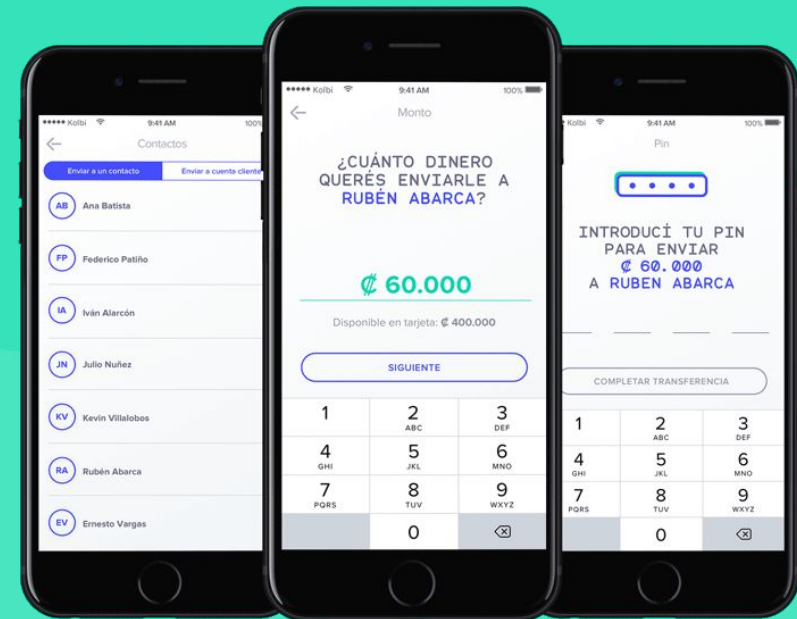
••••• Kolbi 9:41 AM 100%
Contactos
Enviar a un contacto
Enviar a cuenta cliente
AB Ana Batista
FP Federico Patiño
IA Iván Alarcón
JN Julio Nuñez
KV Kevin Villalobos
RA Rubén Abarca
EV Ernesto Vargas

••••• Kolbi 9:41 AM 100%
Monto
¿CUÁNTO DINERO QUERÉS ENVIARLE A RUBÉN ABARCA?
₡ 60.000
Disponible en tarjeta: ₡ 400.000
SIGUIENTE
1
2 ABC
3 DEF
4 GHI
5 JKL
6 MNO
7 PQRS
8 TUV
9 WXYZ
0

Kolbi 9:41 AM 100%
Pin
INTRODUCÍ TU PIN PARA ENVIAR ₡ 60.000 A RUBEN ABARCA
COMPLETAR TRANSFERENCIA
1
2 ABC
3 DEF
4 GHI
5 JKL
6 MNO
7 PQRS
8 TUV
9 WXYZ
0